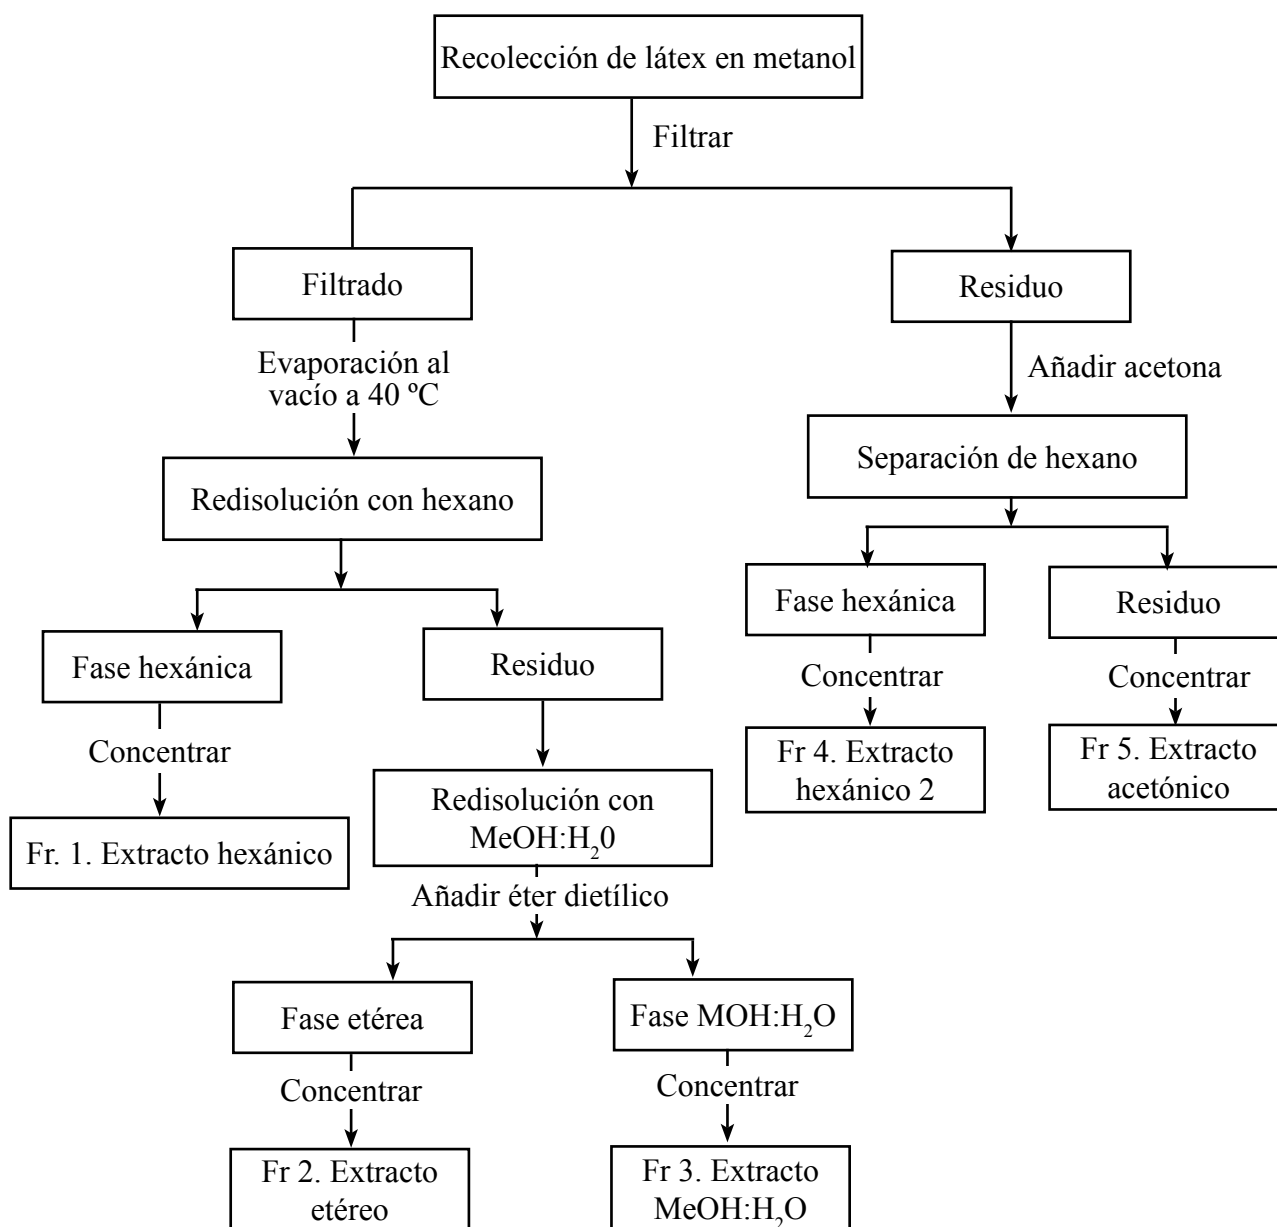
Recolección de látex en metanol

Filtrar

Filtrado

Evaporación al vacío a 40 ºC

Redisolución con hexano

Fase hexánica

Concentrar

Fr. 1. Extracto hexánico

Residuo

Redisolución con MeOH:$H_20$

Añadir éter dietílico

Fase etérea

Concentrar

Fr 2. Extracto etéreo

Fase MOH:$H_2O$

Concentrar

Fr 3. Extracto MeOH:$H_2O$

Residuo

Añadir acetona

Separación de hexano

Fase hexánica

Concentrar

Fr 4. Extracto hexánico 2

Residuo

Concentrar

Fr 5. Extracto acetónico